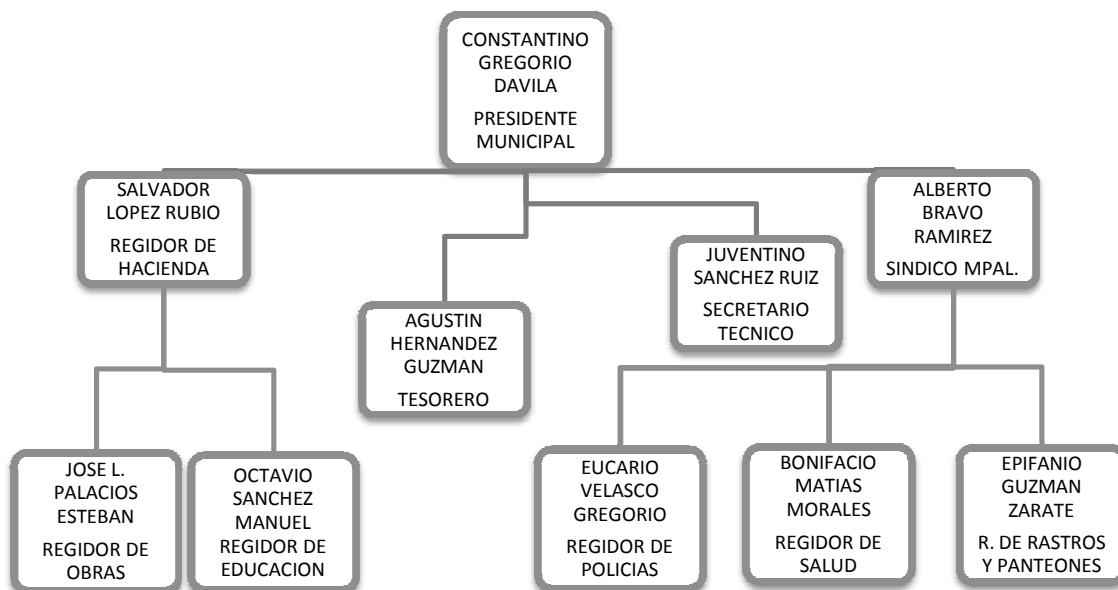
CONSTANTINO GREGORIO DAVILA

PRESIDENTE MUNICIPAL

SALVADOR LOPEZ RUBIO

REGIDOR DE HACIENDA

AGUSTIN HERNANDEZ GUZMAN

TESORERO

JUVENTINO SANCHEZ RUIZ

SECRETARIO TECNICO

ALBERTO BRAVO RAMIREZ

SINDICO MPAL.

JOSE L. PALACIOS ESTEBAN

REGIDOR DE OBRAS

OCTAVIO SANCHEZ MANUEL

REGIDOR DE EDUCACION

EUCARIO VELASCO GREGORIO

REGIDOR DE POLICIAS

BONIFACIO MATIAS MORALES

REGIDOR DE SALUD

EPIFANIO GUZMAN ZARATE

R. DE RASTROS Y PANTEONES